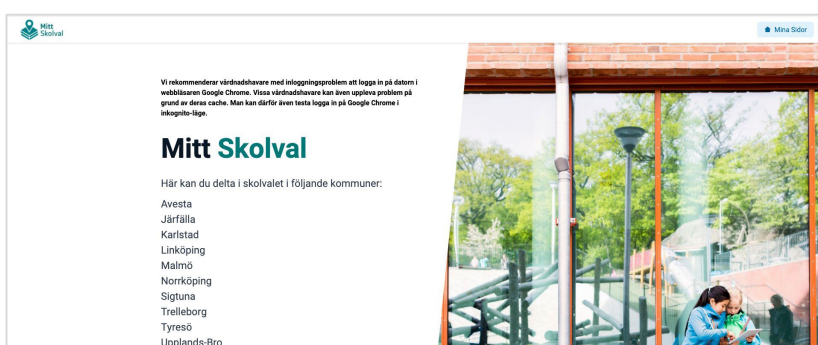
Mitt Skolval

Mina Sidor

Vi rekommenderar vårdnadshavare med inloggningsproblem att logga in på datorn i webbläsaren Google Chrome. Vissa vårdnadshavare kan även uppleva problem på grund av deras cache. Man kan därför även testa logga in på Google Chrome i inkognito-läge.

Mitt Skolval

Här kan du delta i skolvalet i följande kommuner:

Avesta
Järfälla
Karlstad
Linköping
Malmö
Norrköping
Sigtuna
Trelleborg
Tyresö
Upplands-Bro